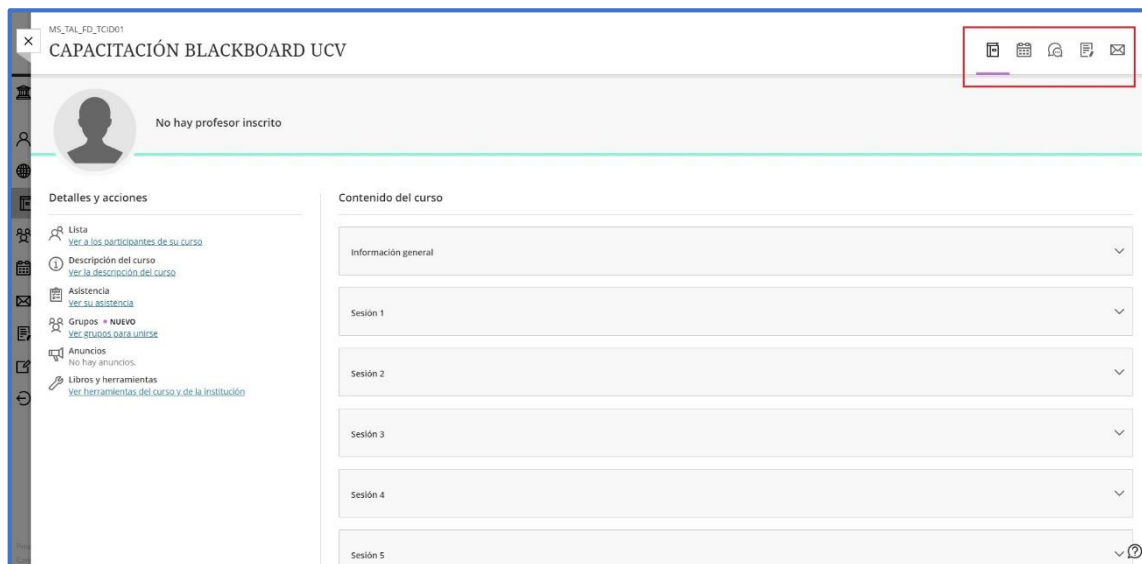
MS_TAL_FD_TCID01
CAPACITACIÓN BLACKBOARD UCV

No hay profesor inscrito

Detalles y acciones

Lista
Ver a los participantes de su curso

Descripción del curso
Ver la descripción del curso

Asistencia
Ver su asistencia

Grupos • NUEVO
Ver grupos para unirse

Anuncios
No hay anuncios.

Libros y herramientas
Ver herramientas del curso y de la institución

Contenido del curso

Información general

Sesión 1

Sesión 2

Sesión 3

Sesión 4

Sesión 5